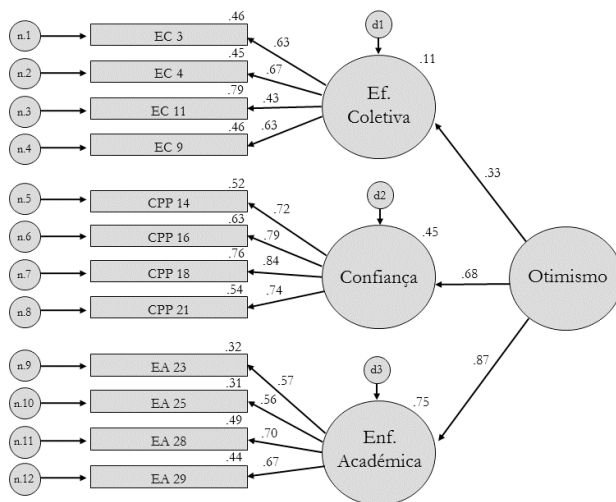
n.1 EC 3 .46 .63
n.2 EC 4 .45 .67
n.3 EC 11 .79 .43
n.4 EC 9 .46 .63

d1
.11
Ef. Coletiva

n.5 CPP 14 .52 .72
n.6 CPP 16 .63 .79
n.7 CPP 18 .76 .84
n.8 CPP 21 .54 .74

d2
.45
Confiança

.33
.68
Otimismo
.87

n.9 EA 23 .32 .57
n.10 EA 25 .31 .56
n.11 EA 28 .49 .70
n.12 EA 29 .44 .67

d3
.75
Enf. Académica